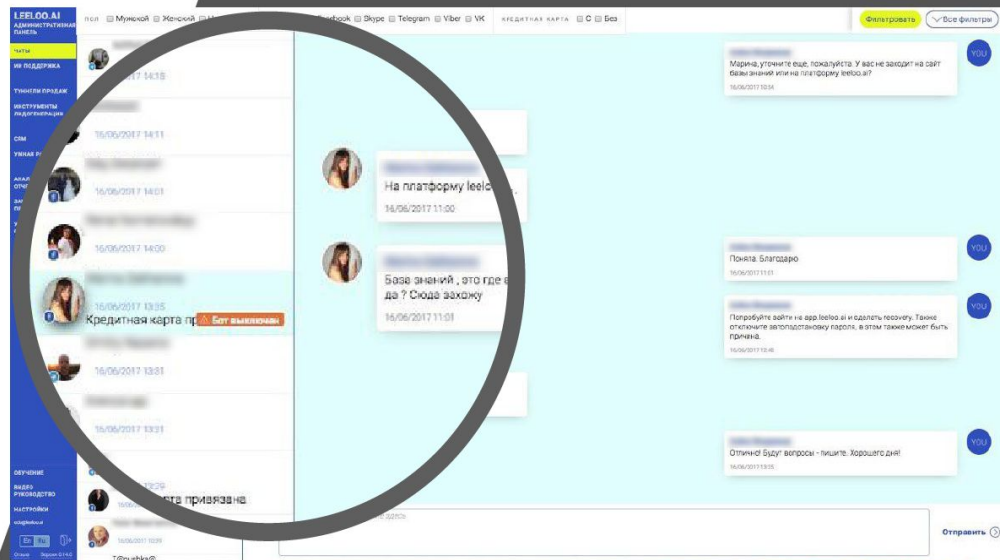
LEELOO.AI
АДМИНИСТРАТИВНАЯ ПАНЕЛЬ

ЧАТЫ
ИИ ПОДДЕРЖКА
ТУННЕЛИ ПРОДАЖ
ИНСТРУМЕНТЫ ЛИДОГЕНЕРАЦИИ
CRM
УМНАЯ Р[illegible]

ОБУЧЕНИЕ
ВИДЕО РУКОВОДСТВО
НАСТРОЙКИ

En Ru

ПОЛ Мужской Женский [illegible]ebook Skype Telegram Viber VK КРЕДИТНАЯ КАРТА С Без

Фильтровать
Все фильтры

16/06/2017 14:18
16/06/2017 14:11
16/06/2017 14:01
16/06/2017 14:00
16/06/2017 13:35
Кредитная карта пр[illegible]
Бот выключен
16/06/2017 13:31
16/06/2017 13:31
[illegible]29
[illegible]рта привязана
16/06/2017 10:39
1@rubka@

Марина, уточните еще, пожалуйста. У вас не заходит на сайт базы знаний или на платформу leeloo.ai?
16/06/2017 10:54
YOU

На платформу leeloo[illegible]
16/06/2017 11:00

База знаний , это где в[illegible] да ? Сюда захожу
16/06/2017 11:01

Поняла. Благодарю
16/06/2017 11:01
YOU

Попробуйте войти на app.leeloo.ai и сделать recovery. Также отключите автоподстановку пароля, в этом также может быть причина.
16/06/2017 11:45
YOU

Отлично! Будут вопросы - пишите. Хорошего дня!
16/06/2017 13:05
YOU

Отправить